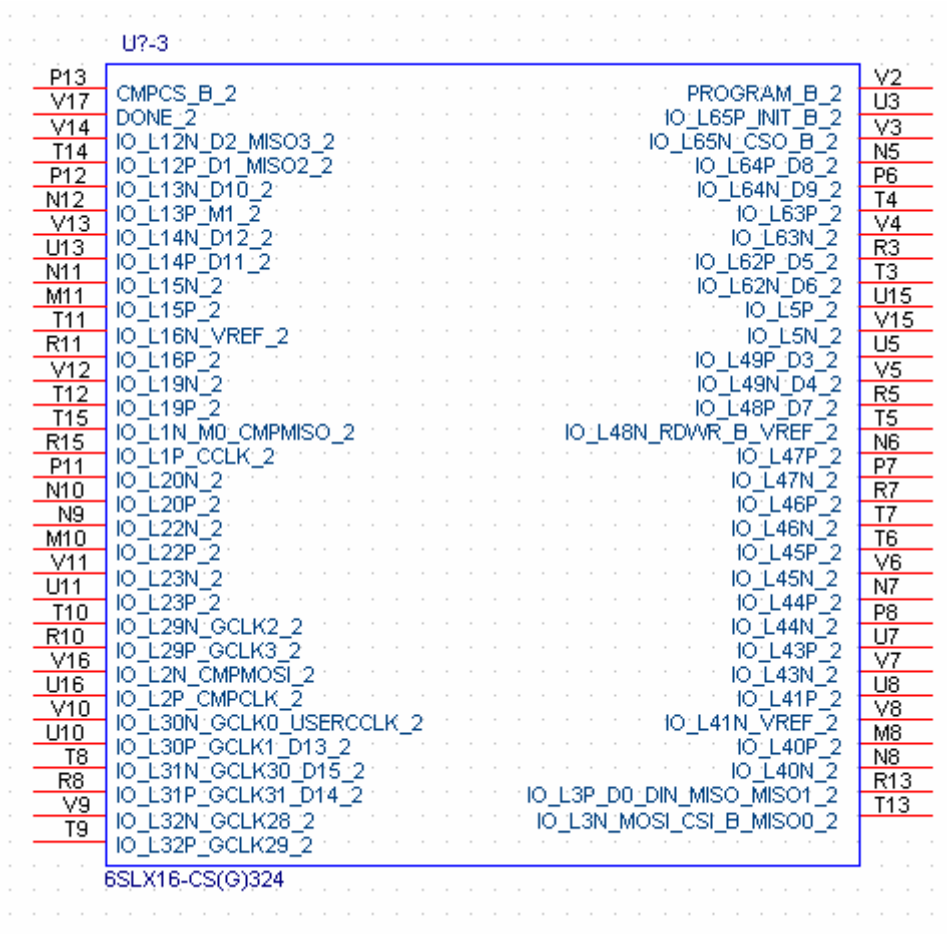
U?-3

P13 CMPCS_B_2
V17 DONE_2
V14 IO_L12N_D2_MISO3_2
T14 IO_L12P_D1_MISO2_2
P12 IO_L13N_D10_2
N12 IO_L13P_M1_2
V13 IO_L14N_D12_2
U13 IO_L14P_D11_2
N11 IO_L15N_2
M11 IO_L15P_2
T11 IO_L16N_VREF_2
R11 IO_L16P_2
V12 IO_L19N_2
T12 IO_L19P_2
T15 IO_L1N_M0_CMPMISO_2
R15 IO_L1P_CCLK_2
P11 IO_L20N_2
N10 IO_L20P_2
N9 IO_L22N_2
M10 IO_L22P_2
V11 IO_L23N_2
U11 IO_L23P_2
T10 IO_L29N_GCLK2_2
R10 IO_L29P_GCLK3_2
V16 IO_L2N_CMPMOSI_2
U16 IO_L2P_CMPCLK_2
V10 IO_L30N_GCLK0_USERCCLK_2
U10 IO_L30P_GCLK1_D13_2
T8 IO_L31N_GCLK30_D15_2
R8 IO_L31P_GCLK31_D14_2
V9 IO_L32N_GCLK28_2
T9 IO_L32P_GCLK29_2

PROGRAM_B_2 V2
IO_L65P_INIT_B_2 U3
IO_L65N_CSO_B_2 V3
IO_L64P_D8_2 N5
IO_L64N_D9_2 P6
IO_L63P_2 T4
IO_L63N_2 V4
IO_L62P_D5_2 R3
IO_L62N_D6_2 T3
IO_L5P_2 U15
IO_L5N_2 V15
IO_L49P_D3_2 U5
IO_L49N_D4_2 V5
IO_L48P_D7_2 R5
IO_L48N_RDWR_B_VREF_2 T5
IO_L47P_2 N6
IO_L47N_2 P7
IO_L46P_2 R7
IO_L46N_2 T7
IO_L45P_2 T6
IO_L45N_2 V6
IO_L44P_2 N7
IO_L44N_2 P8
IO_L43P_2 U7
IO_L43N_2 V7
IO_L41P_2 U8
IO_L41N_VREF_2 V8
IO_L40P_2 M8
IO_L40N_2 N8
IO_L3P_D0_DIN_MISO_MISO1_2 R13
IO_L3N_MOSI_CSI_B_MISO0_2 T13

6SLX16-CS(G)324